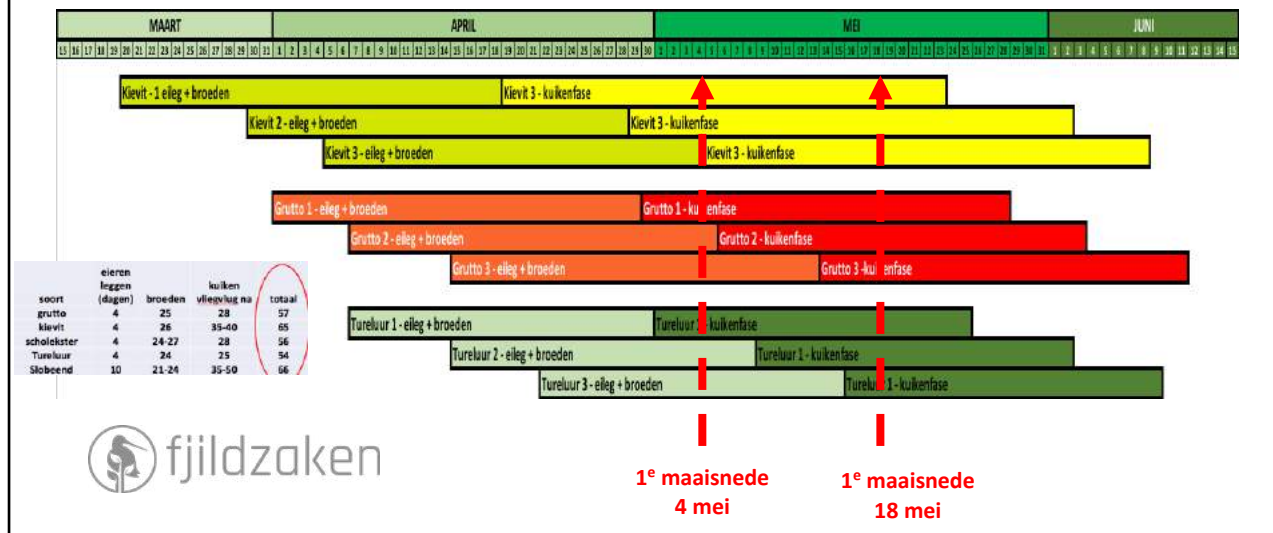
| MAART | APRIL | MEI | JUNI |
|---|---|---|---|

15 16 17 18 19 20 21 22 23 24 25 26 27 28 29 30 31 1 2 3 4 5 6 7 8 9 10 11 12 13 14 15 16 17 18 19 20 21 22 23 24 25 26 27 28 29 30 1 2 3 4 5 6 7 8 9 10 11 12 13 14 15 16 17 18 19 20 21 22 23 24 25 26 27 28 29 30 31 1 2 3 4 5 6 7 8 9 10 11 12 13 14 15

Kievit - 1 eileg + broeden
Kievit 3 - kuikenfase
Kievit 2 - eileg + broeden
Kievit 3 - kuikenfase
Kievit 3 - eileg + broeden
Kievit 3 - kuikenfase

Grutto 1 - eileg + broeden
Grutto 1 - kuikenfase
Grutto 2 - eileg + broeden
Grutto 2 - kuikenfase
Grutto 3 - eileg + broeden
Grutto 3 - kuikenfase

Tureluur 1 - eileg + broeden
Tureluur 1 - kuikenfase
Tureluur 2 - eileg + broeden
Tureluur 1 - kuikenfase
Tureluur 3 - eileg + broeden
Tureluur 1 - kuikenfase

| soort | eieren leggen (dagen) | broeden | kuiken vliegvlug na | totaal |
|---|---|---|---|---|
| grutto | 4 | 25 | 28 | 57 |
| kievit | 4 | 26 | 35-40 | 65 |
| scholekster | 4 | 24-27 | 28 | 56 |
| Tureluur | 4 | 24 | 25 | 54 |
| Slobeend | 10 | 21-24 | 35-50 | 66 |

fjildzaken

1$^{e}$ maaisnede
4 mei

1$^{e}$ maaisnede
18 mei